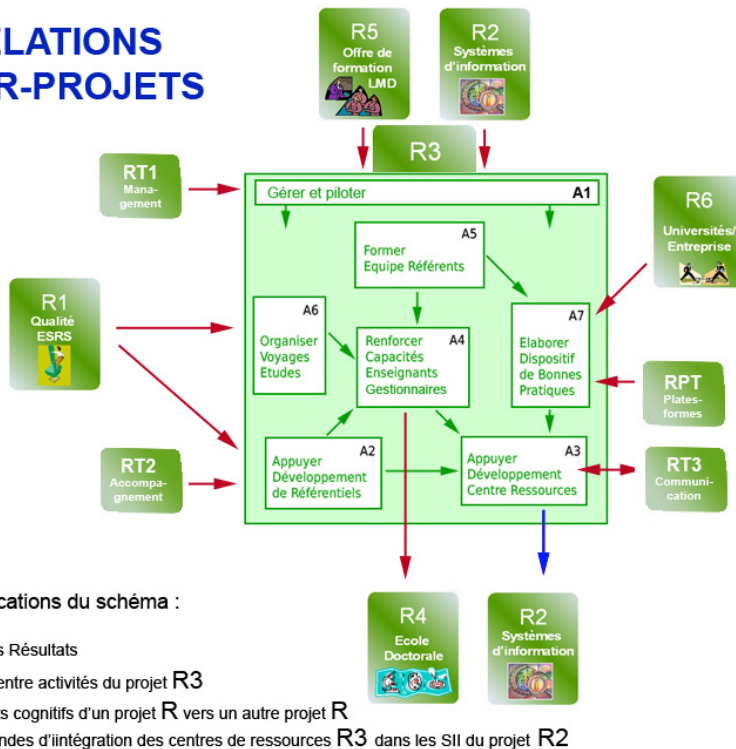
LATIONS
R-PROJETS

R5
Offre de formation LMD

R2
Systèmes d'information

R3

RT1
Management

Gérer et piloter A1

A5
Former Equipe Référents

R6
Universités/ Entreprise

R1
Qualité ESRS

A6
Organiser Voyages Etudes

Renforcer Capacités Enseignants Gestionnaires A4

A7
Elaborer Dispositif de Bonnes Pratiques

RPT
Plates-formes

A2
Appuyer Développement de Référentiels

A3
Appuyer Développement Centre Ressources

RT2
Accompagnement

RT3
Communication

R4
Ecole Doctorale

R2
Systèmes d'information

cations du schéma :

s Résultats

entre activités du projet R3

s cognitifs d'un projet R vers un autre projet R

ndes d'iintégration des centres de ressources R3 dans les SII du projet R2